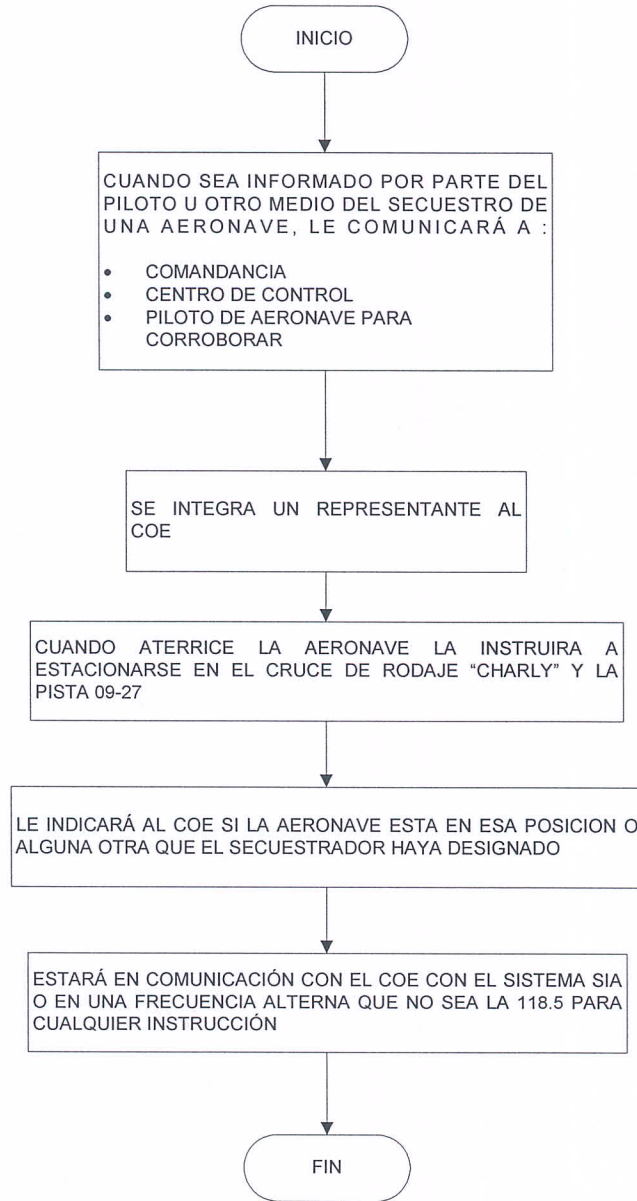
INICIO

CUANDO SEA INFORMADO POR PARTE DEL PILOTO U OTRO MEDIO DEL SECUESTRO DE UNA AERONAVE, LE COMUNICARÁ A :

- COMANDANCIA
- CENTRO DE CONTROL
- PILOTO DE AERONAVE PARA CORROBORAR

SE INTEGRA UN REPRESENTANTE AL COE

CUANDO ATERRICE LA AERONAVE LA INSTRUIRA A ESTACIONARSE EN EL CRUCE DE RODAJE "CHARLY" Y LA PISTA 09-27

LE INDICARÁ AL COE SI LA AERONAVE ESTA EN ESA POSICION O ALGUNA OTRA QUE EL SECUESTRADOR HAYA DESIGNADO

ESTARÁ EN COMUNICACIÓN CON EL COE CON EL SISTEMA SIA O EN UNA FRECUENCIA ALTERNA QUE NO SEA LA 118.5 PARA CUALQUIER INSTRUCCIÓN

FIN